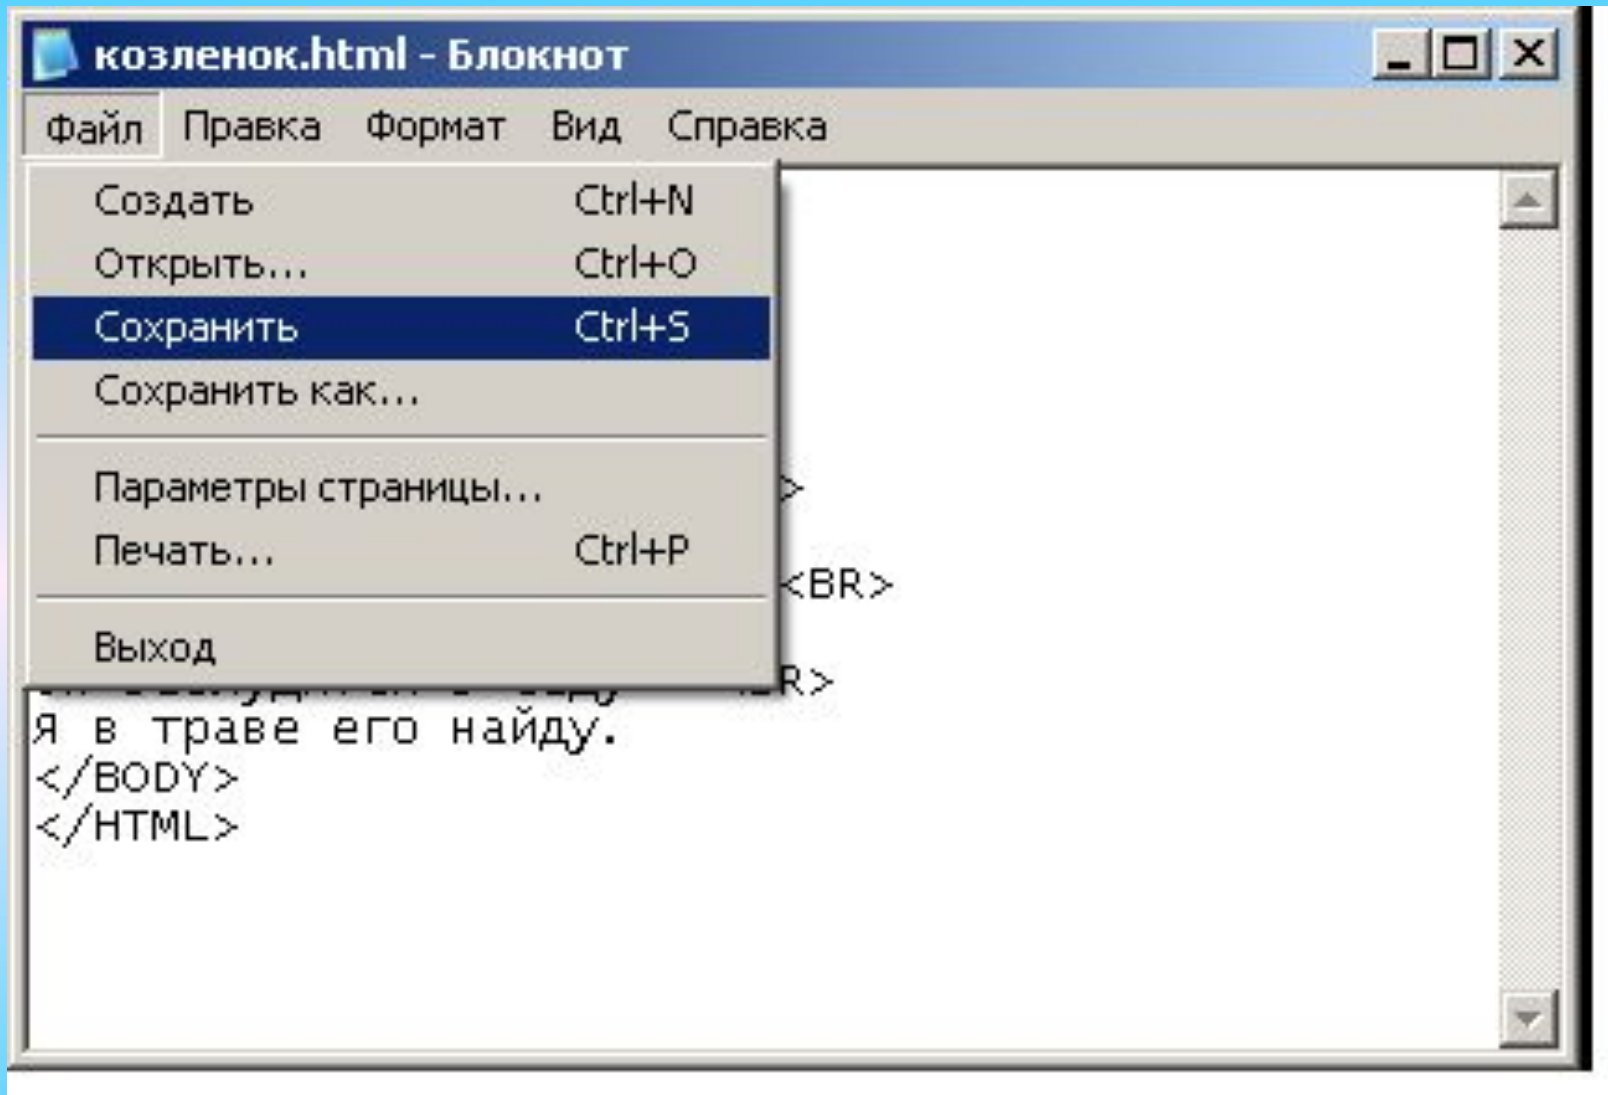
козленок.html - Блокнот

Файл Правка Формат Вид Справка

Создать Ctrl+N
Открыть... Ctrl+O
Сохранить Ctrl+S
Сохранить как...

Параметры страницы...
Печать... Ctrl+P

Выход

>

<BR>

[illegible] R>
Я в траве его найду.
</BODY>
</HTML>